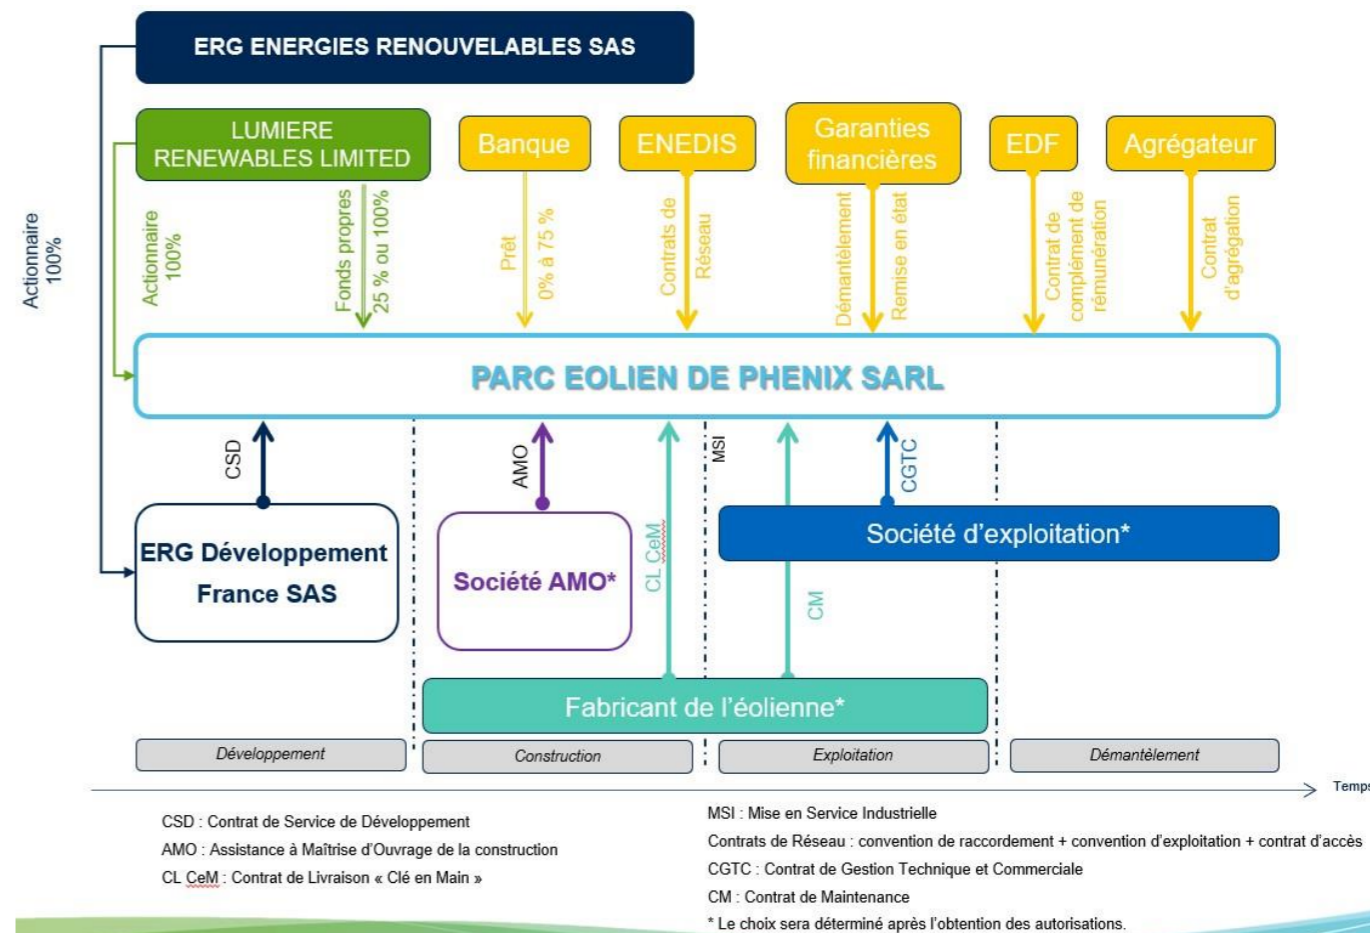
ERG ENERGIES RENOUVELABLES SAS

Actionnaire 100%

LUMIERE RENEWABLES LIMITED

Banque

ENEDIS

Garanties financières

EDF

Agrégateur

Actionnaire 100%

Fonds propres 25 % ou 100%

Prêt 0% à 75 %

Contrats de Réseau

Démantèlement Remise en état

Contrat de complément de rémunération

Contrat d'agrégation

PARC EOLIEN DE PHENIX SARL

CSD

AMO

CL CeM

MSI

CM

CGTC

ERG Développement France SAS

Société AMO*

Société d'exploitation*

Fabricant de l'éolienne*

Développement

Construction

Exploitation

Démantèlement

Temps

CSD : Contrat de Service de Développement

AMO : Assistance à Maîtrise d'Ouvrage de la construction

CL CeM : Contrat de Livraison « Clé en Main »

MSI : Mise en Service Industrielle

Contrats de Réseau : convention de raccordement + convention d'exploitation + contrat d'accès

CGTC : Contrat de Gestion Technique et Commerciale

CM : Contrat de Maintenance

* Le choix sera déterminé après l'obtention des autorisations.